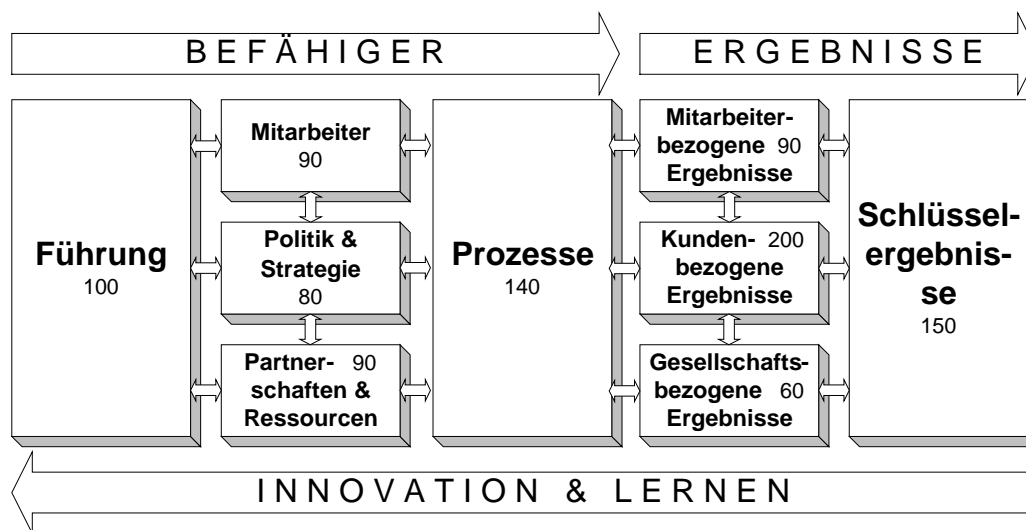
BEFÄHIGER

ERGEBNISSE

Führung
100

Mitarbeiter
90

Politik & Strategie
80

Partnerschaften & Ressourcen 90

Prozesse
140

Mitarbeiterbezogene 90 Ergebnisse

Kunden- 200 bezogene Ergebnisse

Gesellschaftsbezogene 60 Ergebnisse

Schlüsselergebnisse
150

INNOVATION & LERNEN